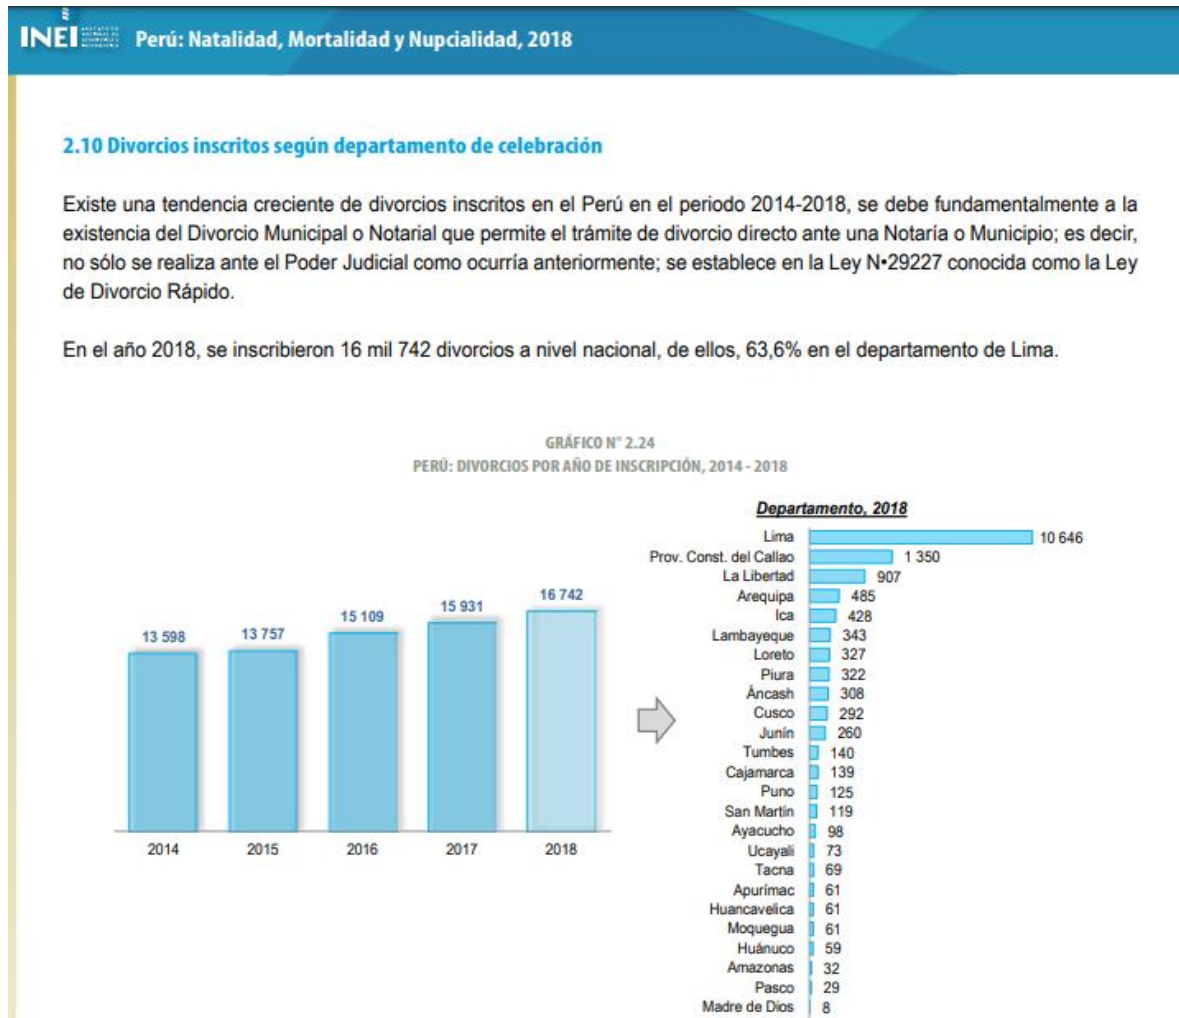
INEI Perú: Natalidad, Mortalidad y Nupcialidad, 2018

2.10 Divorcios inscritos según departamento de celebración

Existe una tendencia creciente de divorcios inscritos en el Perú en el periodo 2014-2018, se debe fundamentalmente a la existencia del Divorcio Municipal o Notarial que permite el trámite de divorcio directo ante una Notaría o Municipio; es decir, no sólo se realiza ante el Poder Judicial como ocurría anteriormente; se establece en la Ley N•29227 conocida como la Ley de Divorcio Rápido.

En el año 2018, se inscribieron 16 mil 742 divorcios a nivel nacional, de ellos, 63,6% en el departamento de Lima.

GRÁFICO N° 2.24
PERÚ: DIVORCIOS POR AÑO DE INSCRIPCIÓN, 2014 - 2018

| 2014 | 2015 | 2016 | 2017 | 2018 |
|---|---|---|---|---|
| 13 598 | 13 757 | 15 109 | 15 931 | 16 742 |

Departamento, 2018

| Departamento | Divorcios |
|---|---|
| Lima | 10 646 |
| Prov. Const. del Callao | 1 350 |
| La Libertad | 907 |
| Arequipa | 485 |
| Ica | 428 |
| Lambayeque | 343 |
| Loreto | 327 |
| Piura | 322 |
| Áncash | 308 |
| Cusco | 292 |
| Junín | 260 |
| Tumbes | 140 |
| Cajamarca | 139 |
| Puno | 125 |
| San Martín | 119 |
| Ayacucho | 98 |
| Ucayali | 73 |
| Tacna | 69 |
| Apurímac | 61 |
| Huancavelica | 61 |
| Moquegua | 61 |
| Huánuco | 59 |
| Amazonas | 32 |
| Pasco | 29 |
| Madre de Dios | 8 |